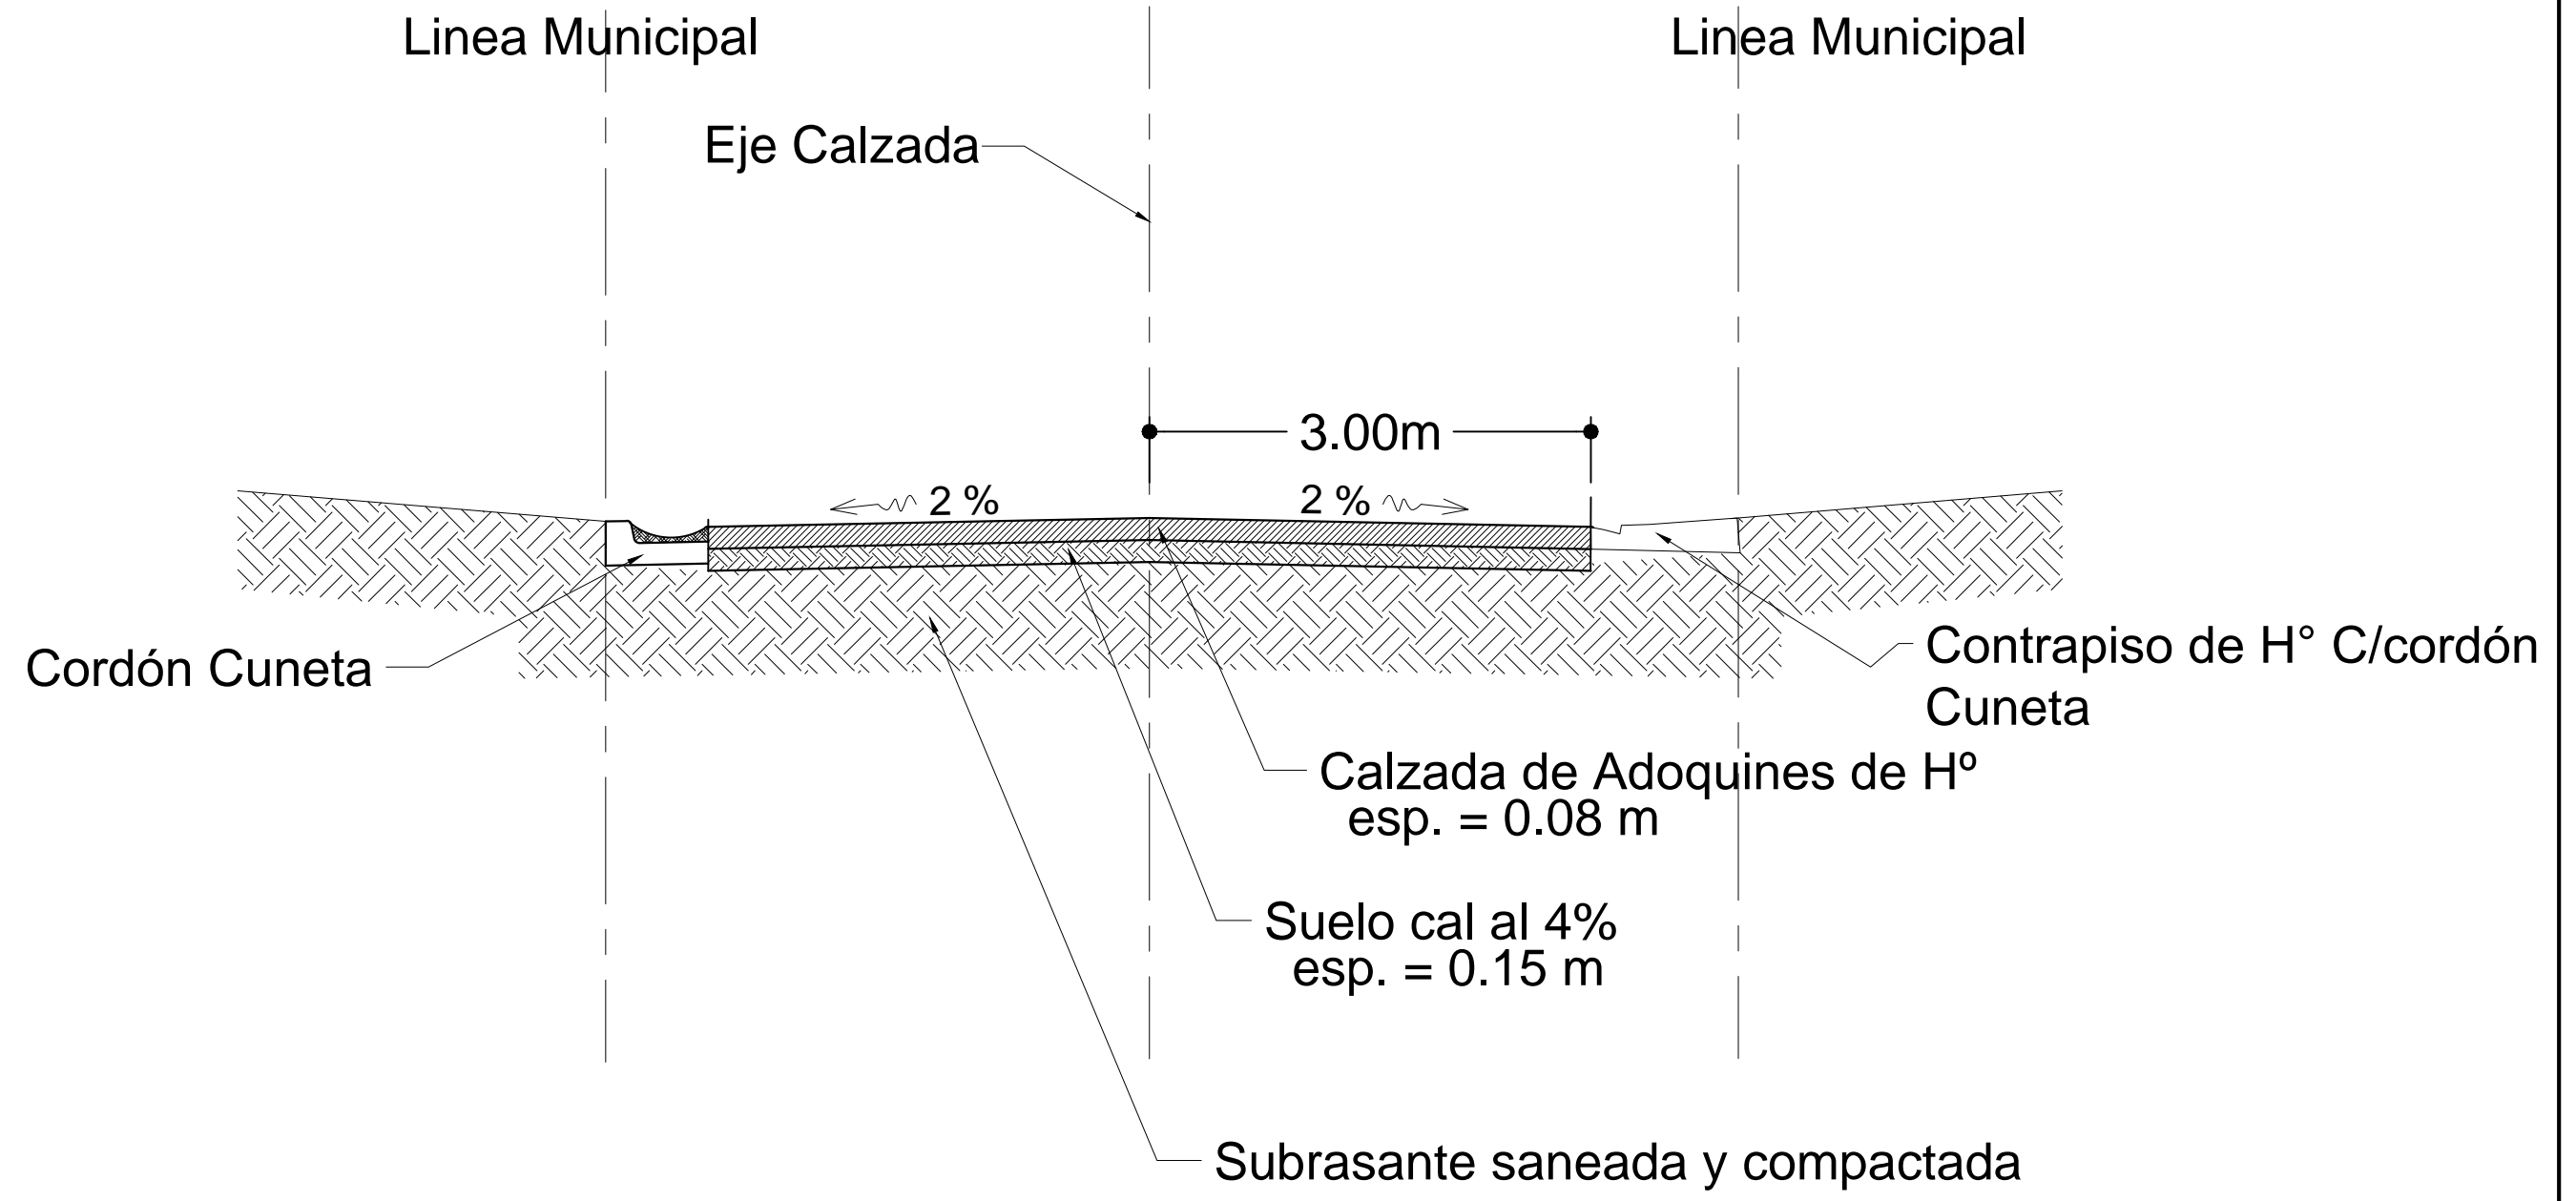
Linea Municipal

Linea Municipal

Eje Calzada

3.00m

2 %

2 %

Cordón Cuneta

Contrapiso de H° C/cordón Cuneta

Calzada de Adoquines de Hº
esp. = 0.08 m

Suelo cal al 4%
esp. = 0.15 m

Subrasante saneada y compactada